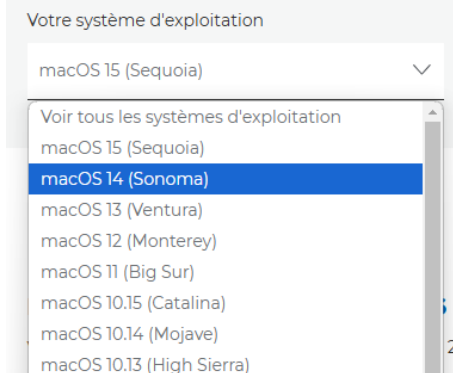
Votre système d'exploitation

macOS 15 (Sequoia)

Voir tous les systèmes d'exploitation
macOS 15 (Sequoia)
macOS 14 (Sonoma)
macOS 13 (Ventura)
macOS 12 (Monterey)
macOS 11 (Big Sur)
macOS 10.15 (Catalina)
macOS 10.14 (Mojave)
macOS 10.13 (High Sierra)